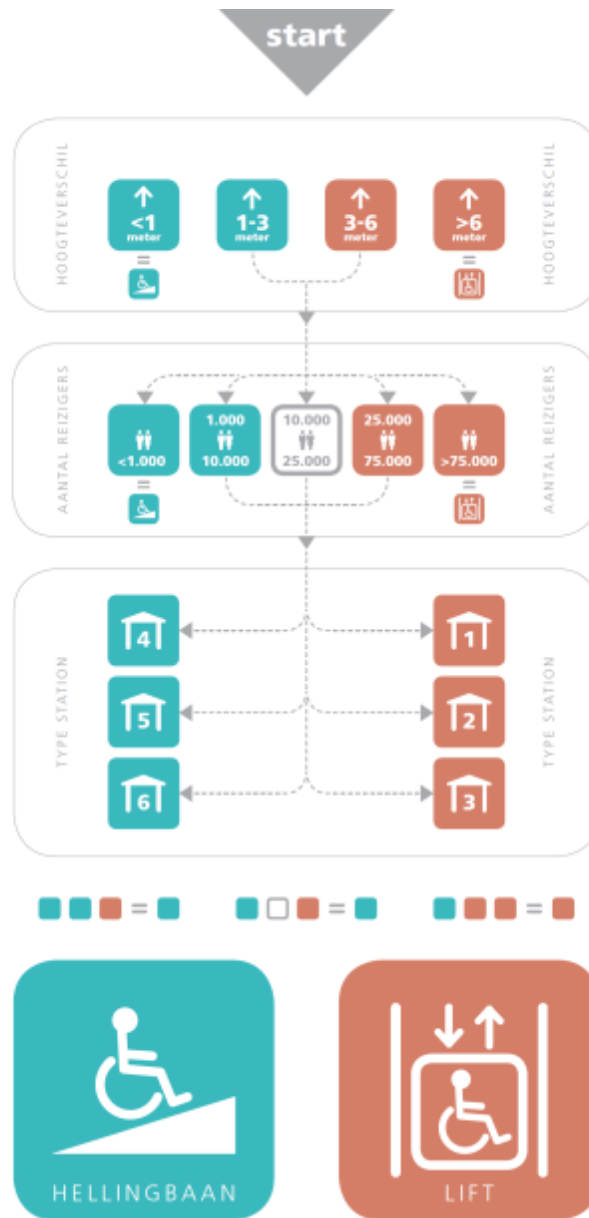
start

HOOGTEVERSCHIL

<1 meter

=

1-3 meter

3-6 meter

>6 meter

=

HOOGTEVERSCHIL

AANTAL REIZIGERS

<1.000

=

1.000 10.000

10.000 25.000

25.000 75.000

>75.000

=

AANTAL REIZIGERS

TYPE STATION

4

5

6

1

2

3

TYPE STATION

=

=

=

HELLINGBAAN

LIFT